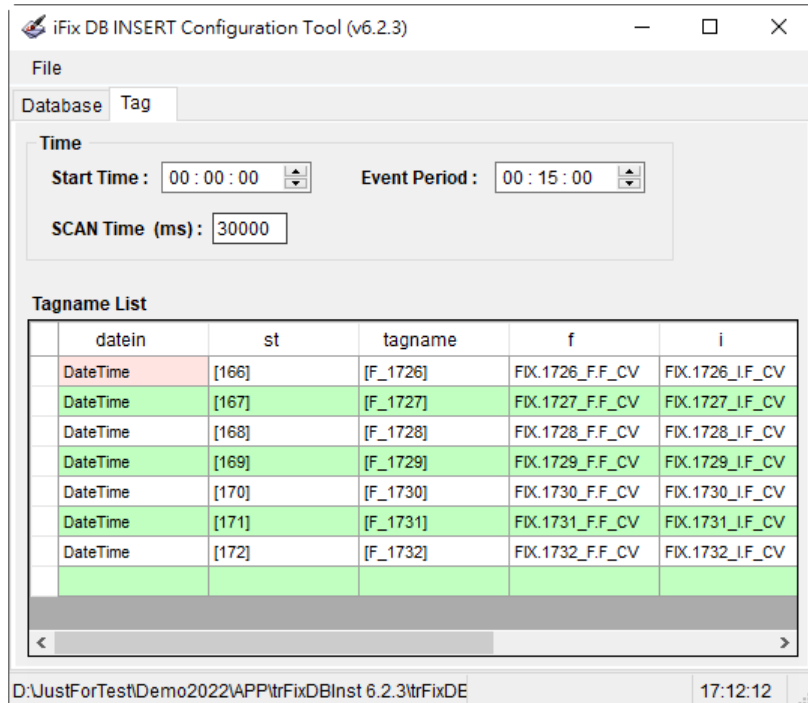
iFix DB INSERT Configuration Tool (v6.2.3)

File

Database Tag

Time

Start Time : 00 : 00 : 00

Event Period : 00 : 15 : 00

SCAN Time (ms) : 30000

Tagname List

| datein | st | tagname | f | i |
|---|---|---|---|---|
| DateTime | [166] | [F_1726] | FIX.1726_F.F_CV | FIX.1726_I.F_CV |
| DateTime | [167] | [F_1727] | FIX.1727_F.F_CV | FIX.1727_I.F_CV |
| DateTime | [168] | [F_1728] | FIX.1728_F.F_CV | FIX.1728_I.F_CV |
| DateTime | [169] | [F_1729] | FIX.1729_F.F_CV | FIX.1729_I.F_CV |
| DateTime | [170] | [F_1730] | FIX.1730_F.F_CV | FIX.1730_I.F_CV |
| DateTime | [171] | [F_1731] | FIX.1731_F.F_CV | FIX.1731_I.F_CV |
| DateTime | [172] | [F_1732] | FIX.1732_F.F_CV | FIX.1732_I.F_CV |

D:\JustForTest\Demo2022\APP\trFixDBInst 6.2.3\trFixDE

17:12:12